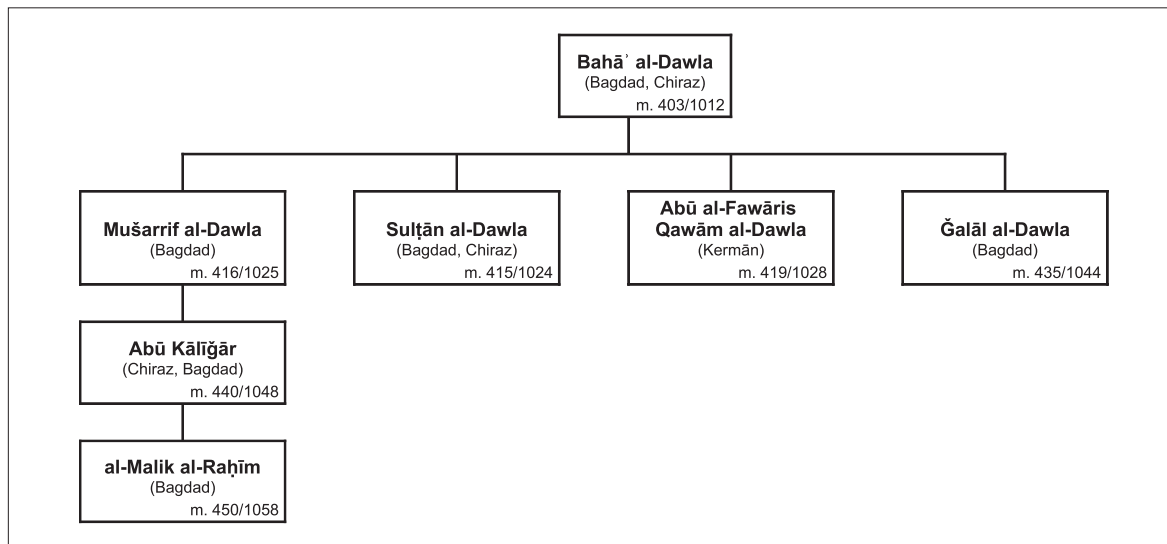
Bahāʾ al-Dawla
(Bagdad, Chiraz)
m. 403/1012

Mušarrif al-Dawla
(Bagdad)
m. 416/1025

Sulṭān al-Dawla
(Bagdad, Chiraz)
m. 415/1024

Abū al-Fawāris
Qawām al-Dawla
(Kermān)
m. 419/1028

Ǧalāl al-Dawla
(Bagdad)
m. 435/1044

Abū Kālīǧār
(Chiraz, Bagdad)
m. 440/1048

al-Malik al-Raḥīm
(Bagdad)
m. 450/1058